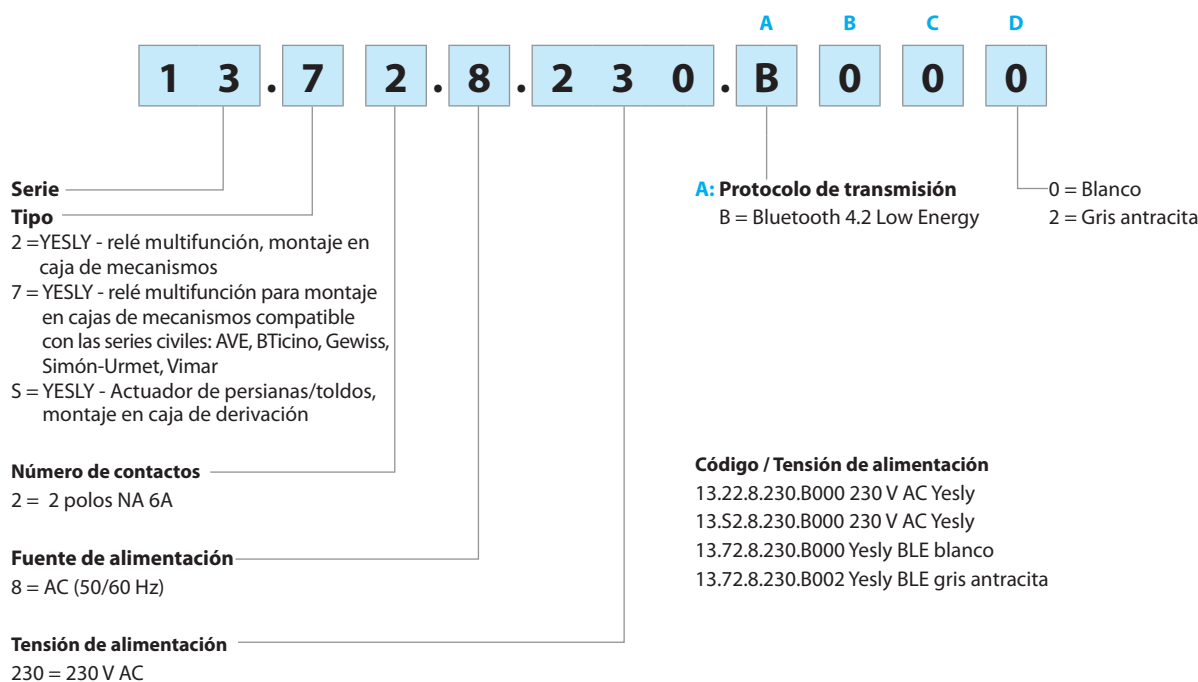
A B C D

1 3 . 7 2 . 8 . 2 3 0 . B 0 0 0

Serie

Tipo
2 =YESLY - relé multifunción, montaje en caja de mecanismos
7 = YESLY - relé multifunción para montaje en cajas de mecanismos compatible con las series civiles: AVE, BTicino, Gewiss, Simón-Urmet, Vimar
S = YESLY - Actuador de persianas/toldos, montaje en caja de derivación

A: Protocolo de transmisión
B = Bluetooth 4.2 Low Energy

0 = Blanco
2 = Gris antracita

Número de contactos
2 = 2 polos NA 6A

Fuente de alimentación
8 = AC (50/60 Hz)

Tensión de alimentación
230 = 230 V AC

Código / Tensión de alimentación
13.22.8.230.B000 230 V AC Yesly
13.S2.8.230.B000 230 V AC Yesly
13.72.8.230.B000 Yesly BLE blanco
13.72.8.230.B002 Yesly BLE gris antracita